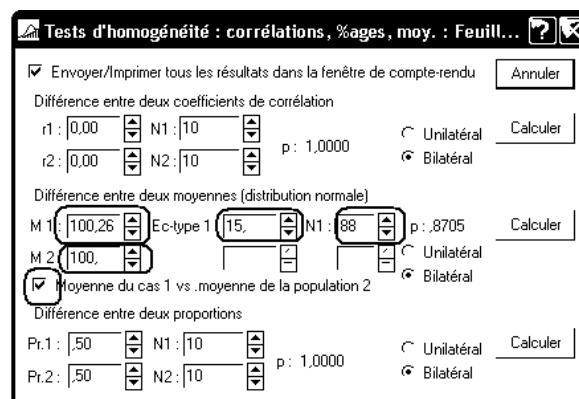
Tests d'homogénéité : corrélations, %ages, moy. : Feuill...

☑ Envoyer/Imprimer tous les résultats dans la fenêtre de compte-rendu

Annuler

Différence entre deux coefficients de corrélation

r1 : 0,00 N1 : 10

r2 : 0,00 N2 : 10

p : 1,0000

○ Unilatéral

◉ Bilatéral

Calculer

Différence entre deux moyennes (distribution normale)

M 1 : 100,26 Ec-type 1 : 15, N1 : 88 p : ,8705

M 2 : 100,

○ Unilatéral

◉ Bilatéral

Calculer

☑ Moyenne du cas 1 vs .moyenne de la population 2

Différence entre deux proportions

Pr.1 : ,50 N1 : 10

Pr.2 : ,50 N2 : 10

p : 1,0000

○ Unilatéral

◉ Bilatéral

Calculer